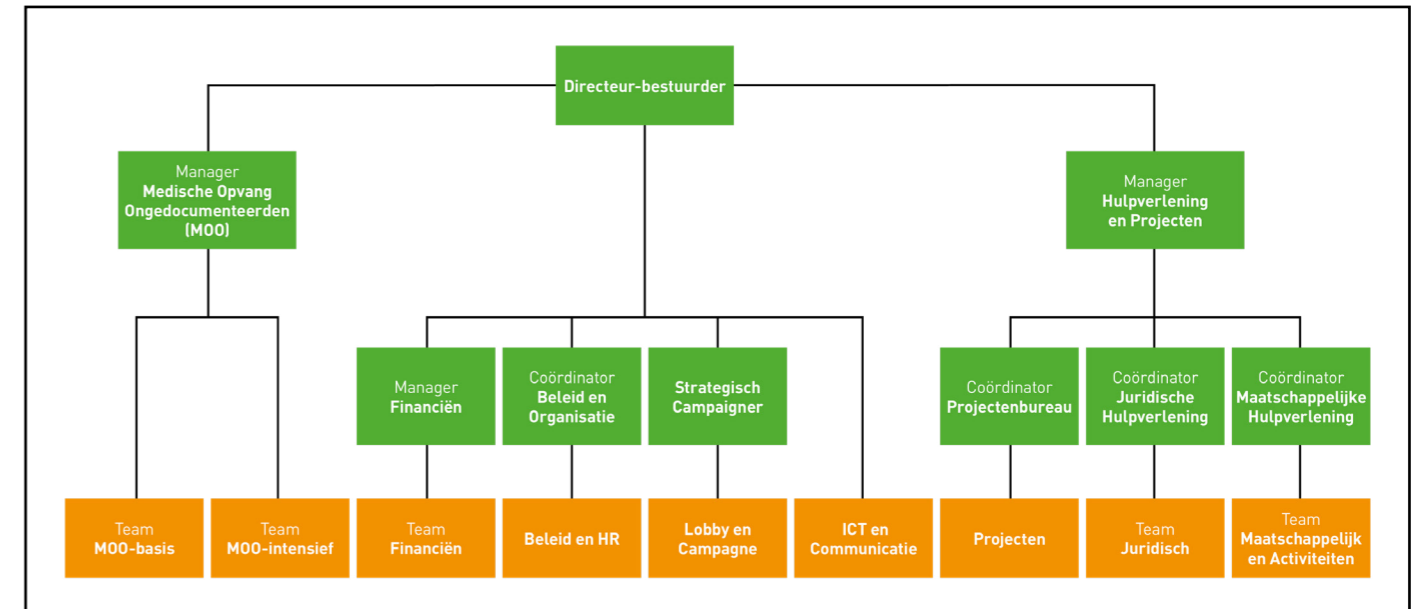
Directeur-bestuurder

Manager
Medische Opvang Ongedocumenteerden (MOO)

Manager
Hulpverlening en Projecten

Manager
Financiën

Coördinator
Beleid en Organisatie

Strategisch Campaigner

Coördinator
Projectenbureau

Coördinator
Juridische Hulpverlening

Coördinator
Maatschappelijke Hulpverlening

Team
MOO-basis

Team
MOO-intensief

Team
Financiën

Beleid en HR

Lobby en Campagne

ICT en Communicatie

Projecten

Team
Juridisch

Team
Maatschappelijk en Activiteiten